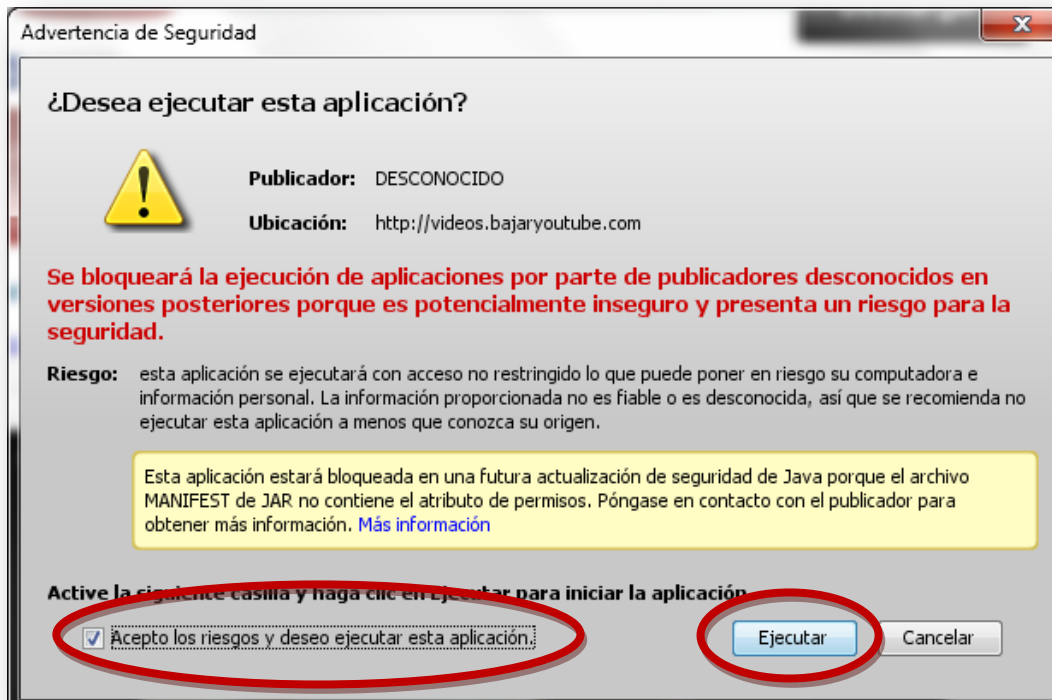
Advertencia de Seguridad

¿Desea ejecutar esta aplicación?

Publicador: DESCONOCIDO

Ubicación: http://videos.bajaryoutube.com

Se bloqueará la ejecución de aplicaciones por parte de publicadores desconocidos en versiones posteriores porque es potencialmente inseguro y presenta un riesgo para la seguridad.

Riesgo: esta aplicación se ejecutará con acceso no restringido lo que puede poner en riesgo su computadora e información personal. La información proporcionada no es fiable o es desconocida, así que se recomienda no ejecutar esta aplicación a menos que conozca su origen.

Esta aplicación estará bloqueada en una futura actualización de seguridad de Java porque el archivo MANIFEST de JAR no contiene el atributo de permisos. Póngase en contacto con el publicador para obtener más información. Más información

Active la siguiente casilla y haga clic en Ejecutar para iniciar la aplicación

Acepto los riesgos y deseo ejecutar esta aplicación.

Ejecutar

Cancelar